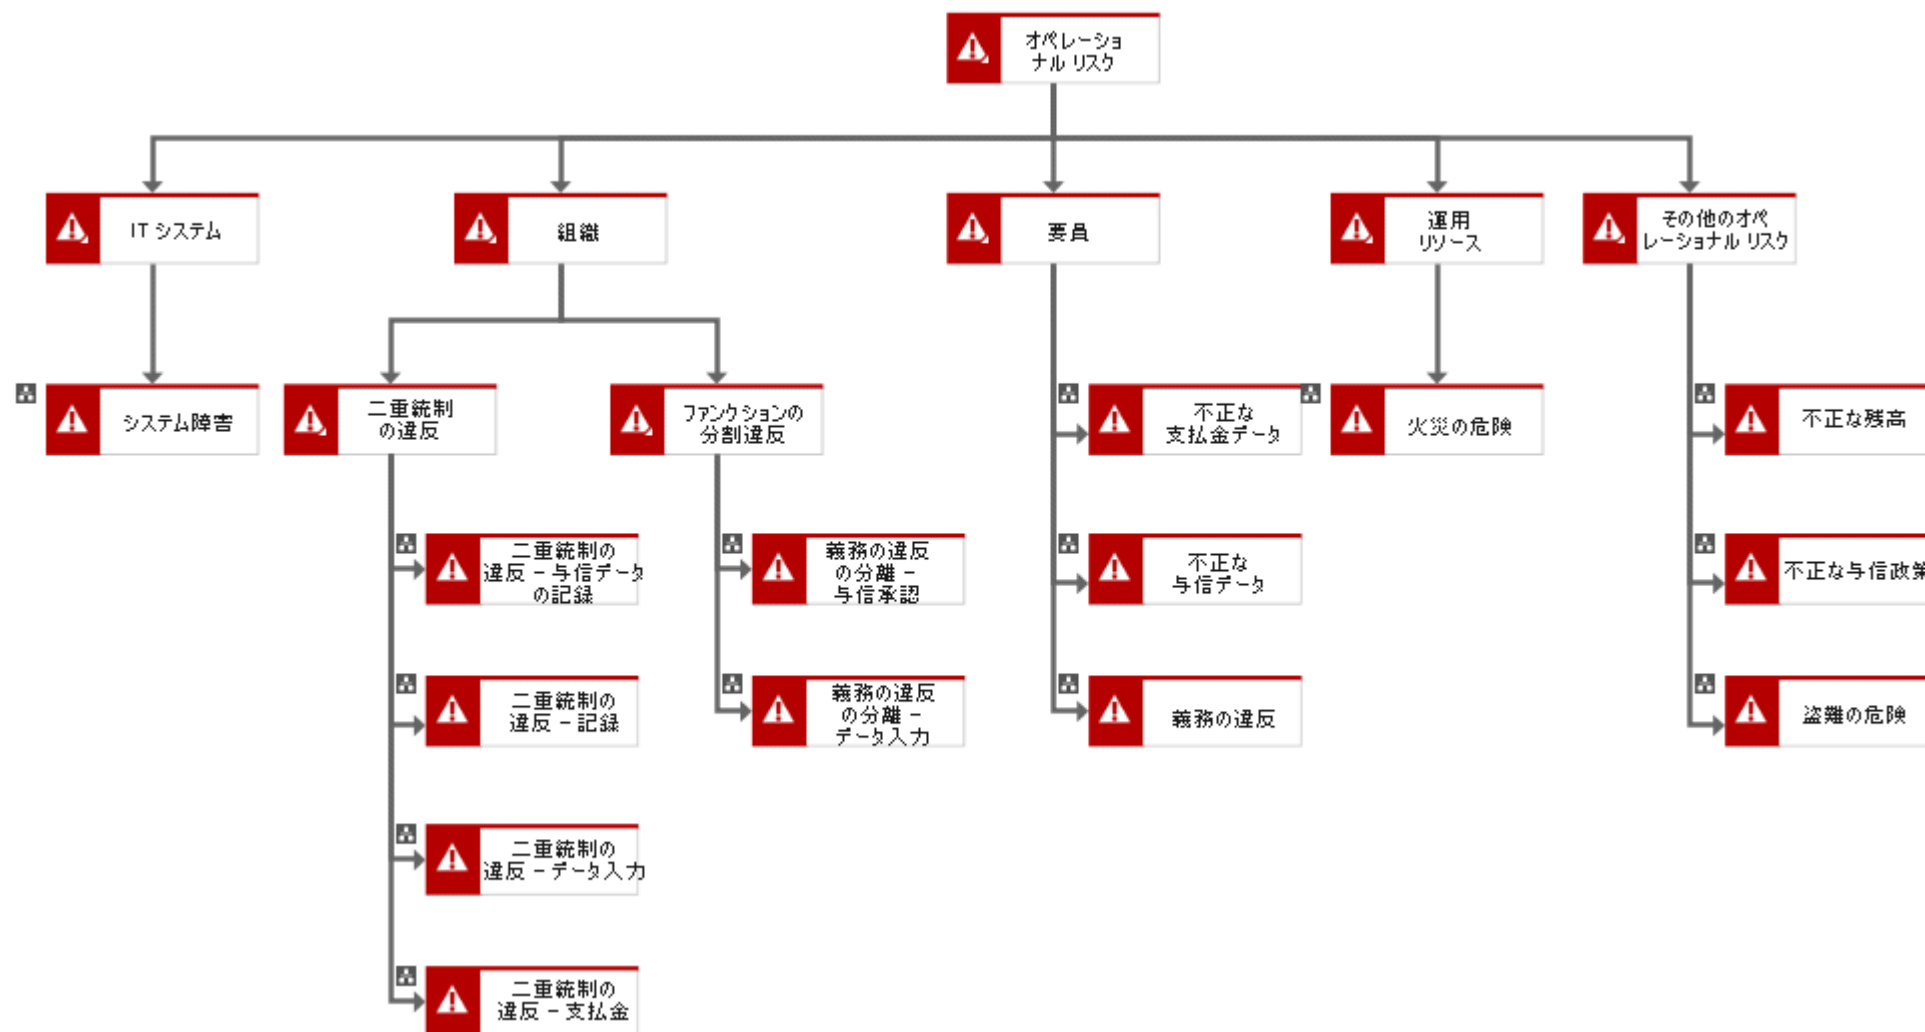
オペレーショナル リスク

IT システム

システム障害

組織

二重統制の違反

二重統制の違反 – 与信データの記録

二重統制の違反 – 記録

二重統制の違反 – データ入力

二重統制の違反 – 支払金

ファンクションの分割違反

義務の違反の分離 – 与信承認

義務の違反の分離 – データ入力

要員

不正な支払金データ

不正な与信データ

義務の違反

運用リソース

火災の危険

その他のオペレーショナル リスク

不正な残高

不正な与信政策

盗難の危険